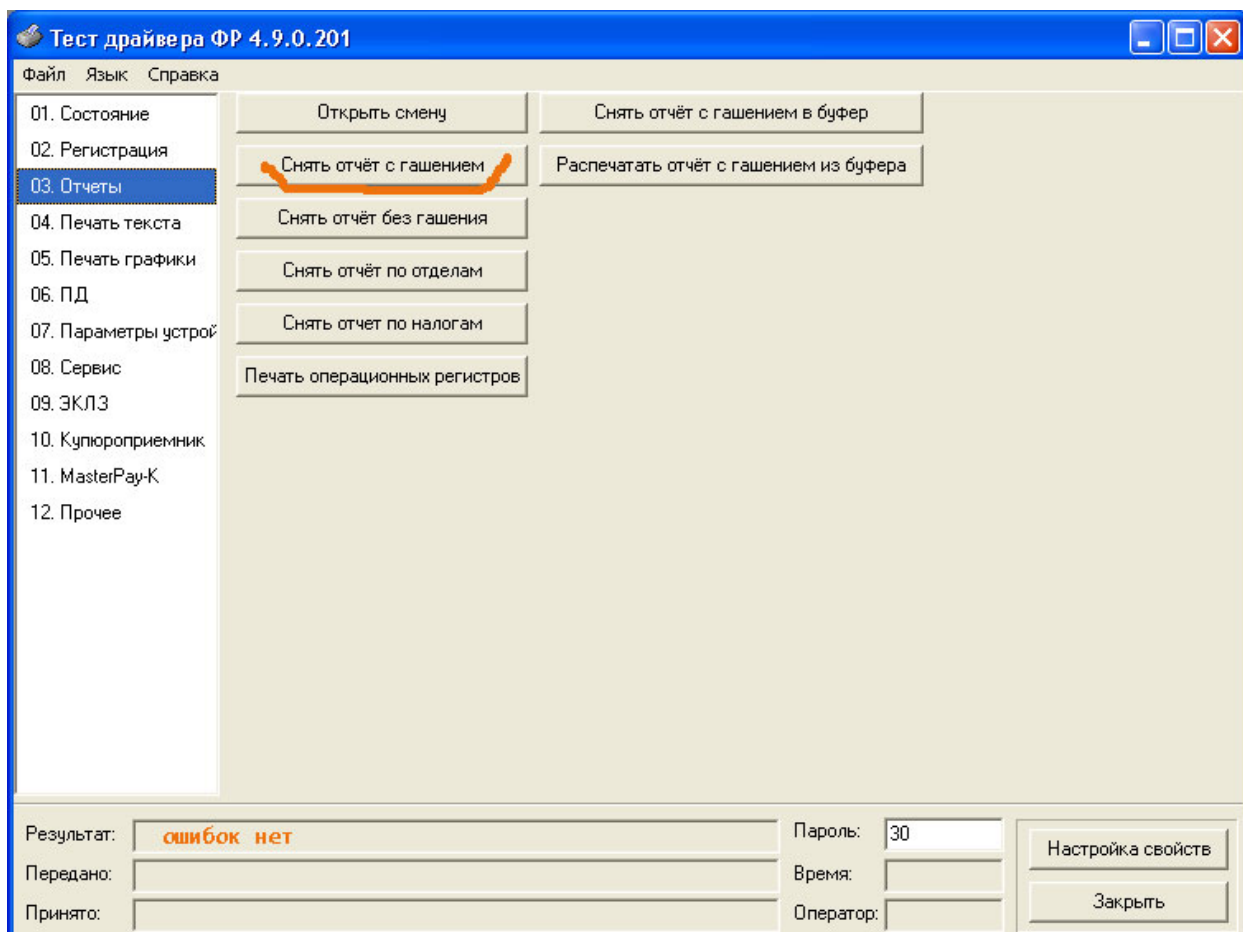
Тест драйвера ФР 4.9.0.201

Файл Язык Справка

01. Состояние
02. Регистрация
03. Отчеты
04. Печать текста
05. Печать графики
06. ПД
07. Параметры устрой
08. Сервис
09. ЭКЛЗ
10. Купюроприемник
11. MasterPay-K
12. Прочее

Открыть смену
Снять отчёт с гашением
Снять отчёт без гашения
Снять отчёт по отделам
Снять отчет по налогам
Печать операционных регистров

Снять отчёт с гашением в буфер
Распечатать отчёт с гашением из буфера

Результат: ошибок нет
Передано:
Принято:

Пароль: 30
Время:
Оператор:

Настройка свойств
Закрыть